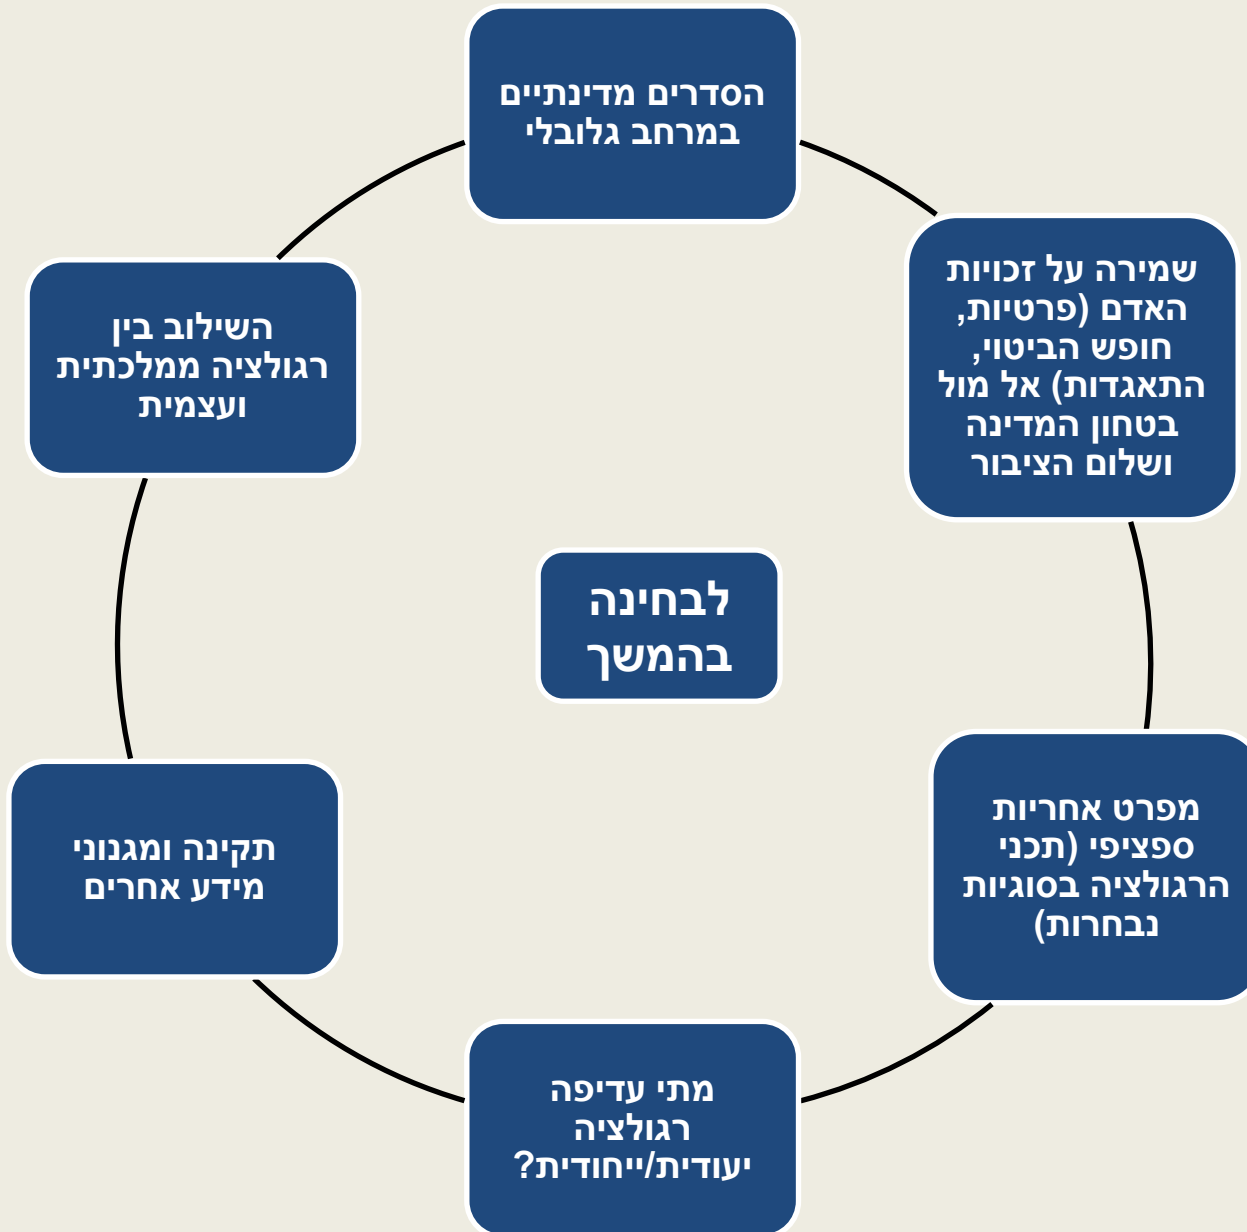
לבחינה בהמשך

הסדרים מדינתיים במרחב גלובלי

שמירה על זכויות האדם (פרטיות, חופש הביטוי, התאגדות) אל מול בטחון המדינה ושלום הציבור

מפרט אחריות ספציפי (תכני הרגולציה בסוגיות נבחרות)

מתי עדיפה רגולציה יעודית/ייחודית?

תקינה ומגנוני מידע אחרים

השילוב בין רגולציה ממלכתית ועצמית